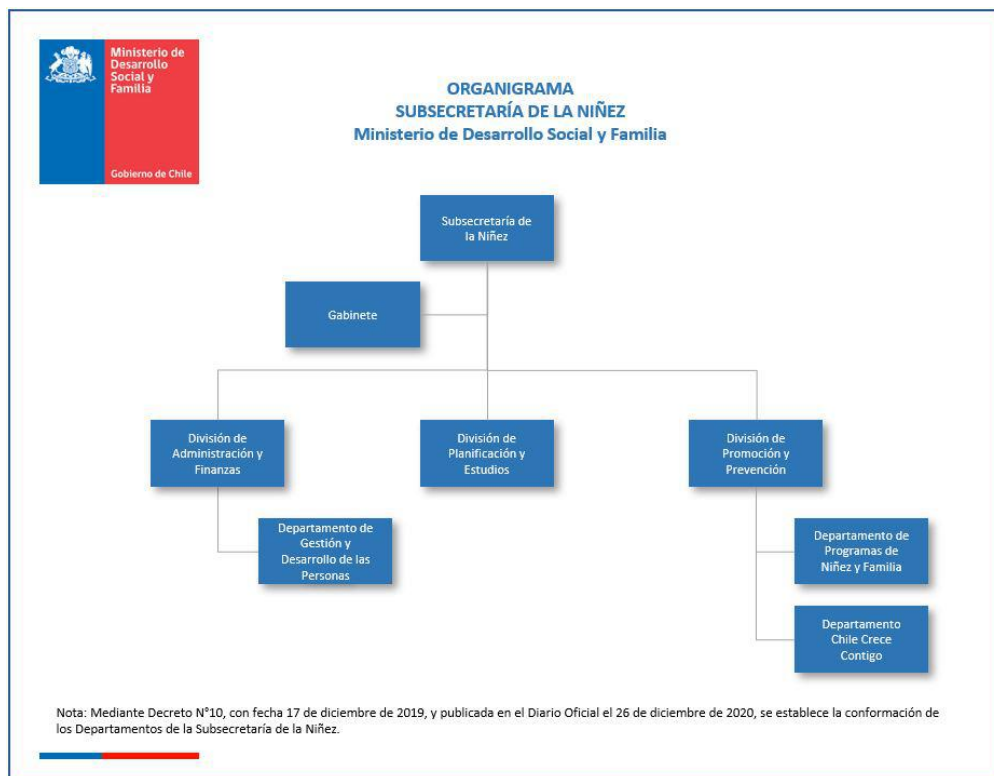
Ministerio de Desarrollo Social y Familia

Gobierno de Chile

ORGANIGRAMA
SUBSECRETARÍA DE LA NIÑEZ
Ministerio de Desarrollo Social y Familia

Subsecretaría de la Niñez

Gabinete

División de Administración y Finanzas

División de Planificación y Estudios

División de Promoción y Prevención

Departamento de Gestión y Desarrollo de las Personas

Departamento de Programas de Niñez y Familia

Departamento Chile Crece Contigo

Nota: Mediante Decreto N°10, con fecha 17 de diciembre de 2019, y publicada en el Diario Oficial el 26 de diciembre de 2020, se establece la conformación de los Departamentos de la Subsecretaría de la Niñez.